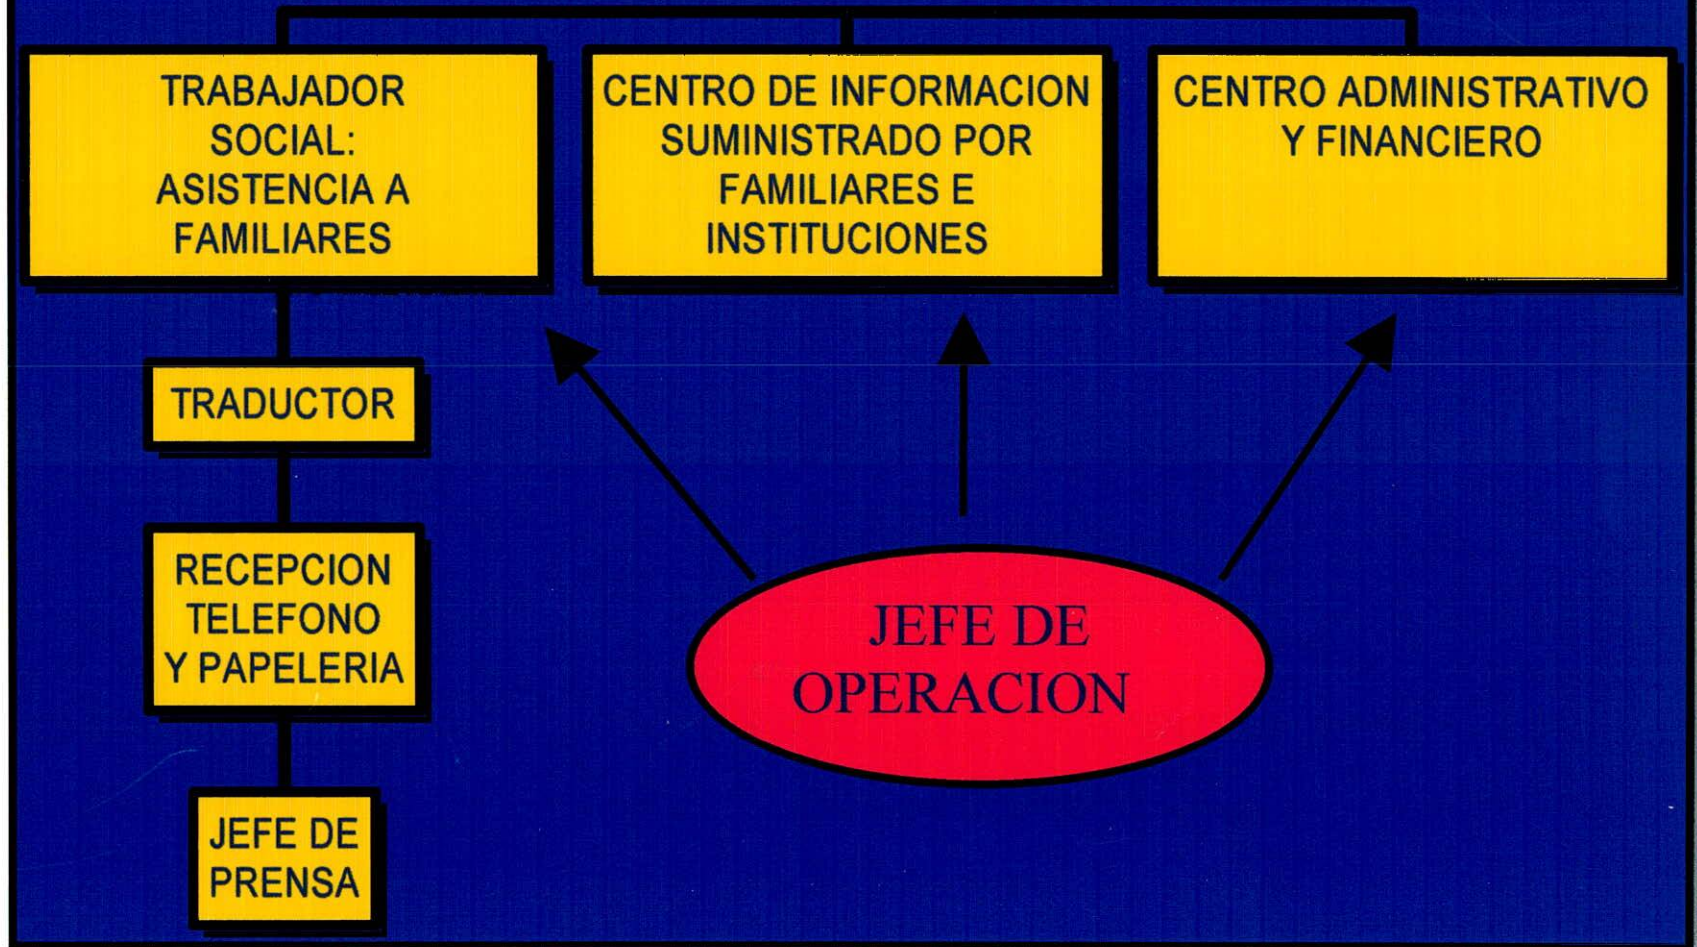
TRABAJADOR SOCIAL: ASISTENCIA A FAMILIARES

CENTRO DE INFORMACION SUMINISTRADO POR FAMILIARES E INSTITUCIONES

CENTRO ADMINISTRATIVO Y FINANCIERO

TRADUCTOR

RECEPCION TELEFONO Y PAPELERIA

JEFE DE PRENSA

JEFE DE OPERACION